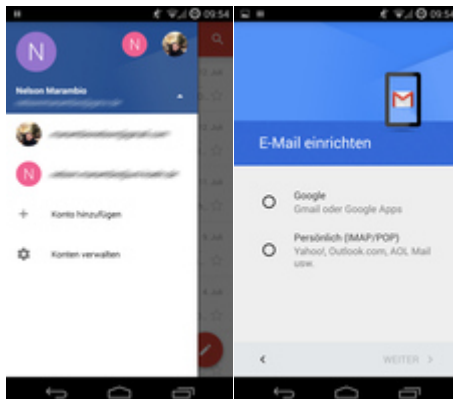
09:54

N

N

Nelson Marambio

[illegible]

N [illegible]

Konto hinzufügen

Konten verwalten

09:54

M

E-Mail einrichten

Google
Gmail oder Google Apps

Persönlich (IMAP/POP)
Yahoo!, Outlook.com, AOL Mail usw.

<

WEITER >